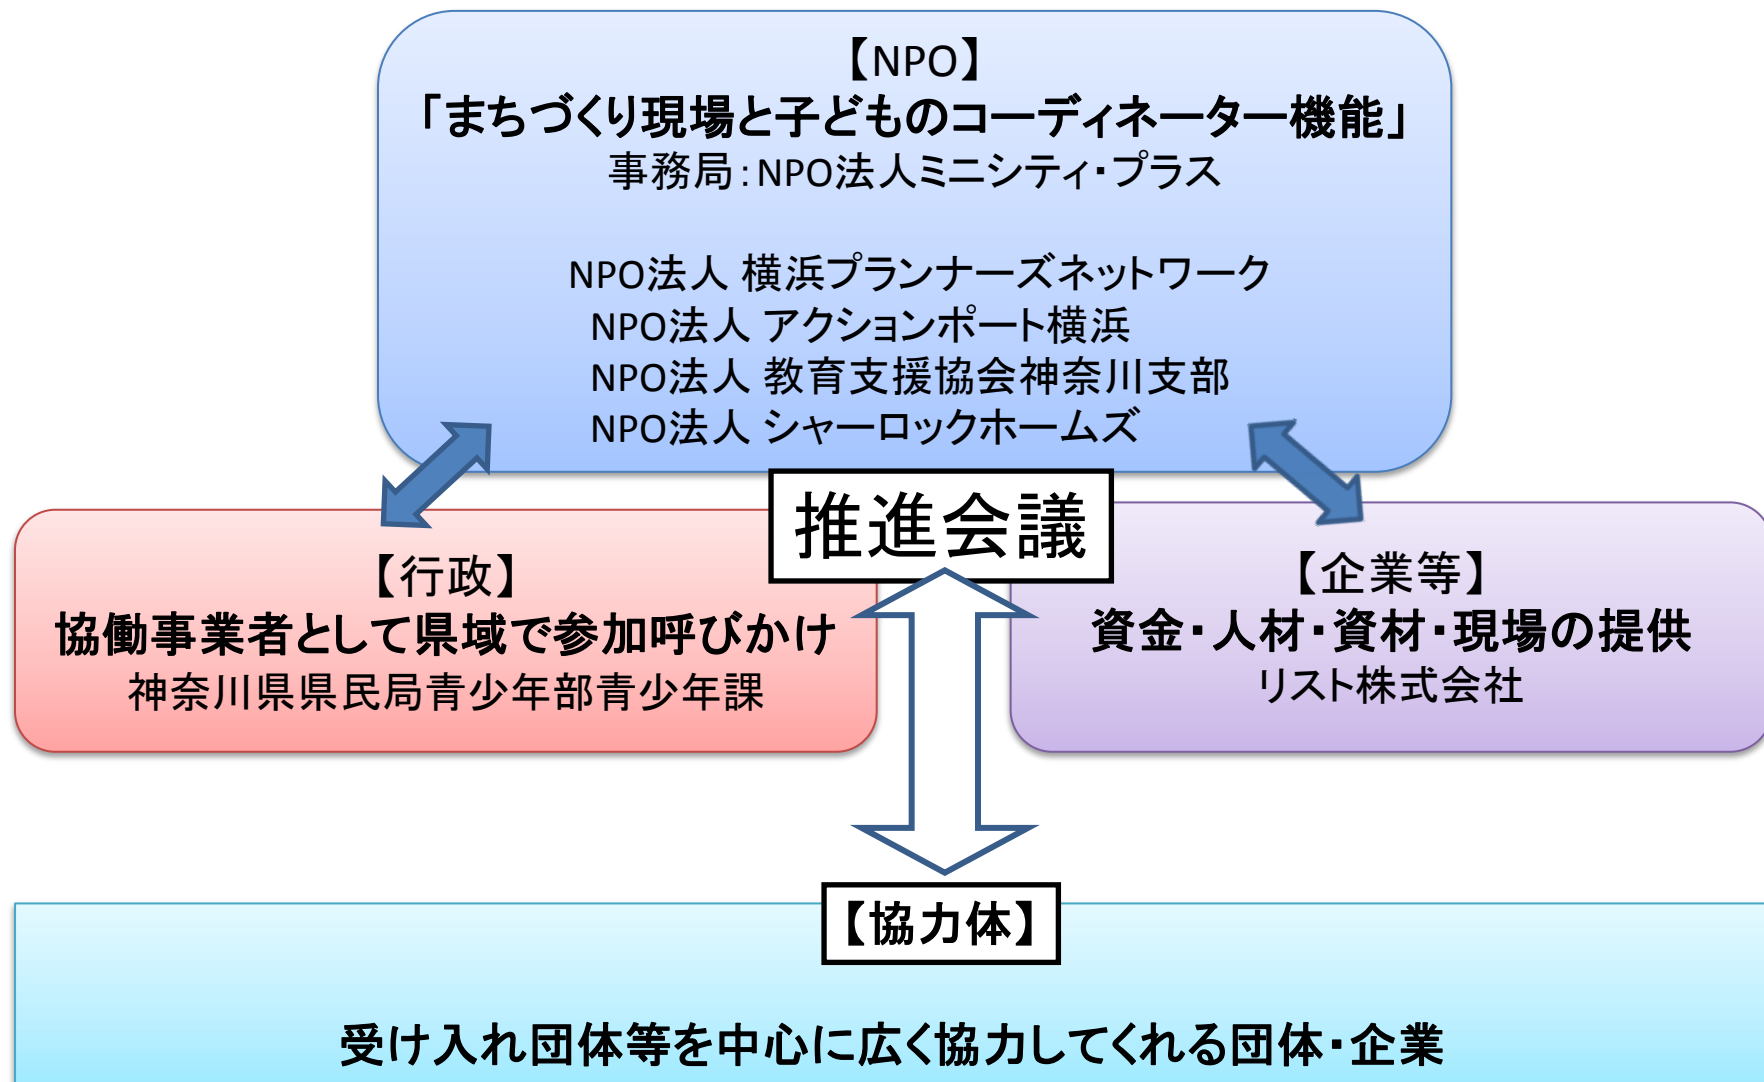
【NPO】
「まちづくり現場と子どものコーディネーター機能」
事務局：NPO法人ミニシティ・プラス

NPO法人 横浜プランナーズネットワーク
NPO法人 アクションポート横浜
NPO法人 教育支援協会神奈川支部
NPO法人 シャーロックホームズ

推進会議

【行政】
協働事業者として県域で参加呼びかけ
神奈川県県民局青少年部青少年課

【企業等】
資金・人材・資材・現場の提供
リスト株式会社

【協力体】

受け入れ団体等を中心に広く協力してくれる団体・企業